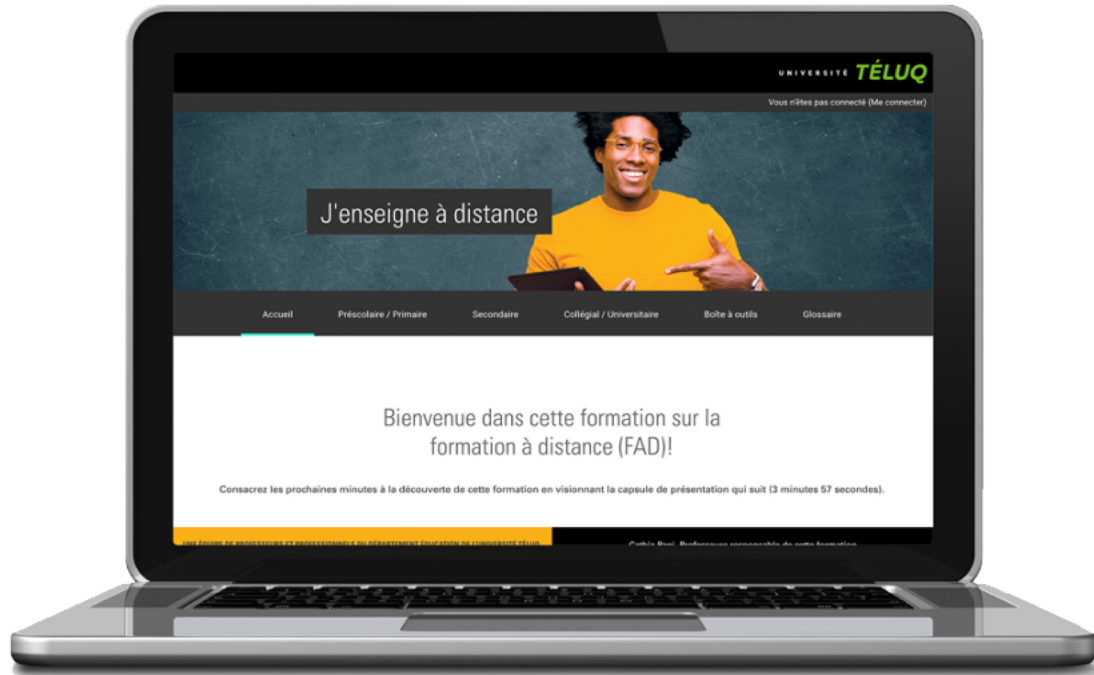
UNIVERSITÉ TÉLUQ

Vous n'êtes pas connecté (Me connecter)

J'enseigne à distance

Accueil Préscolaire / Primaire Secondaire Collégial / Universitaire Boîte à outils Glossaire

Bienvenue dans cette formation sur la formation à distance (FAD)!

Consacrez les prochaines minutes à la découverte de cette formation en visionnant la capsule de présentation qui suit (3 minutes 57 secondes).

UNE ÉQUIPE DE PROFESSEURS ET PROFESSIONNELS DU DÉPARTEMENT ÉDUCATION DE L'UNIVERSITÉ TÉLUQ

Cathia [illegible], Professeure responsable de cette formation